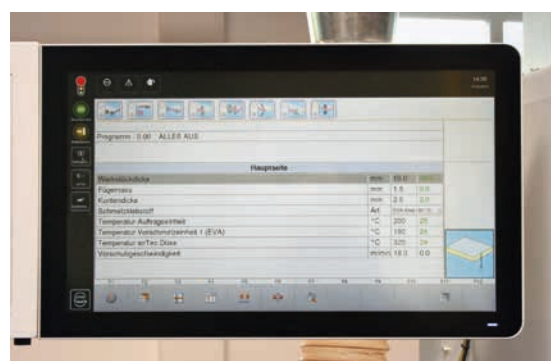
Programm : 0.00 ALLES AUS

Hauptseite

| Werkstückdicke | mm | 65.0 |  |
|---|---|---|---|
| Fügemass | mm | 1.5 | 0.0 |
| Kantendicke | mm | 2.5 | 0.0 |
| Schmelzklebstoff | Art | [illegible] |  |
| Temperatur Auftrageinheit | °C | 200 | 25 |
| Temperatur Vorschmelzeinheit 1 (EVA) | °C | 190 | 26 |
| Temperatur airTec Düse | °C | 320 | 26 |
| Vorschubgeschwindigkeit | m/min | 18.0 | 0.0 |

14:30